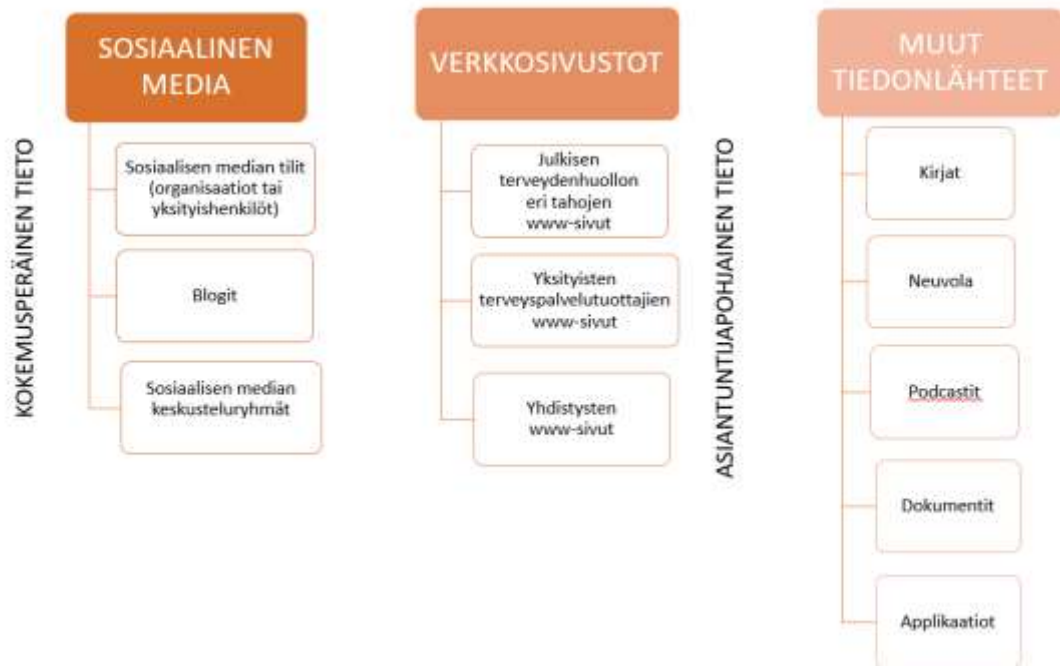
KOKEMUSPERÄINEN TIETO

SOSIAALINEN MEDIA

Sosiaalisen median tilit (organisaatiot tai yksityishenkilöt)

Blogit

Sosiaalisen median keskusteluryhmät

VERKKOSIVUSTOT

Julkisen terveydenhuollon eri tahojen www-sivut

Yksityisten terveyspalvelutuottajien www-sivut

Yhdistysten www-sivut

ASIANTUNTIJAPOHJAINEN TIETO

MUUT TIEDONLÄHTEET

Kirjat

Neuvola

Podcastit

Dokumentit

Applikaatiot